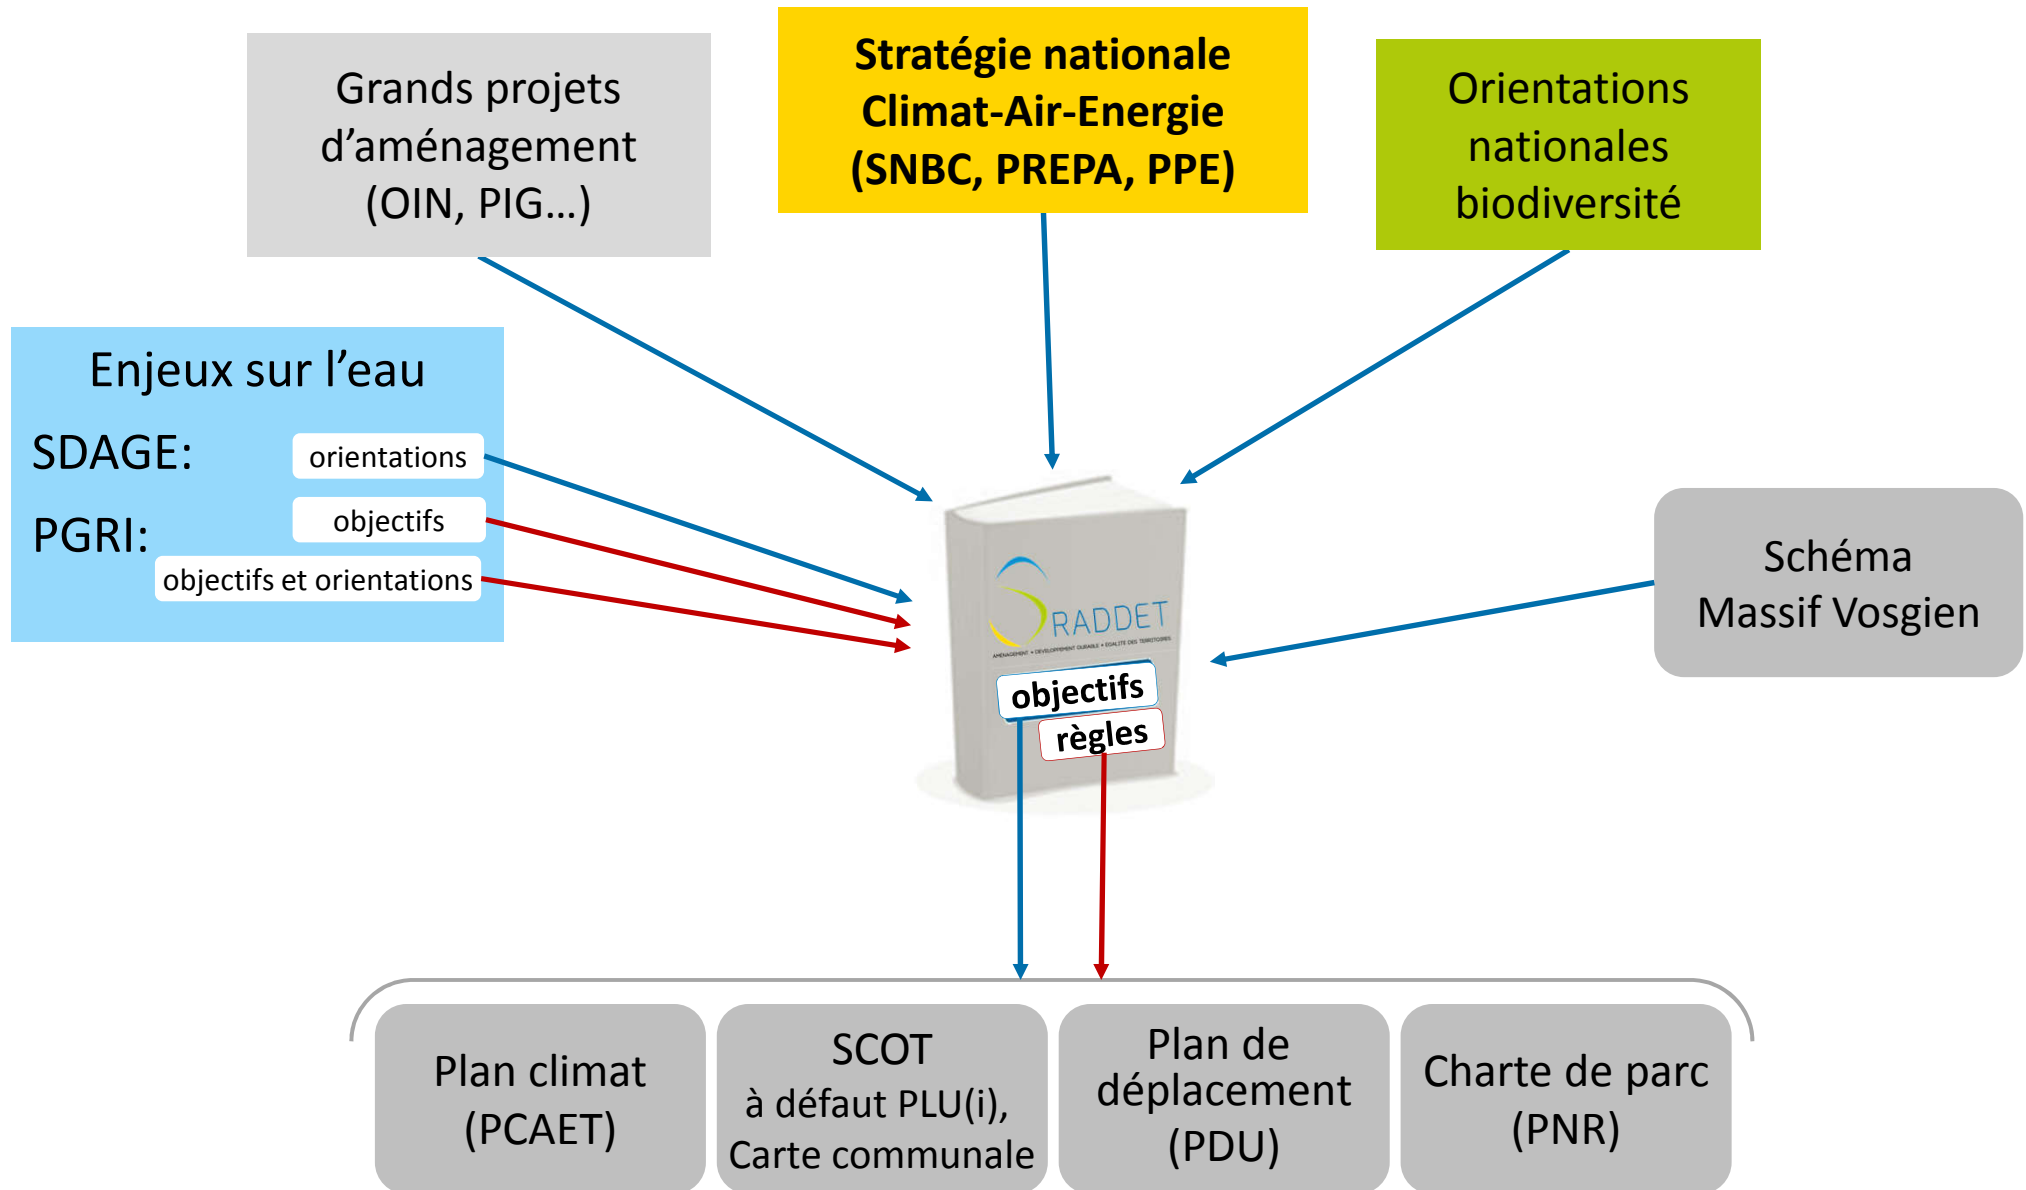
Grands projets d’aménagement (OIN, PIG…)

Stratégie nationale Climat-Air-Energie (SNBC, PREPA, PPE)

Orientations nationales biodiversité

Enjeux sur l’eau

SDAGE: orientations

PGRI: objectifs

objectifs et orientations

RADDET

AMÉNAGEMENT • DÉVELOPPEMENT DURABLE • ÉGALITÉ DES TERRITOIRES

objectifs

règles

Schéma Massif Vosgien

Plan climat (PCAET)

SCOT à défaut PLU(i), Carte communale

Plan de déplacement (PDU)

Charte de parc (PNR)